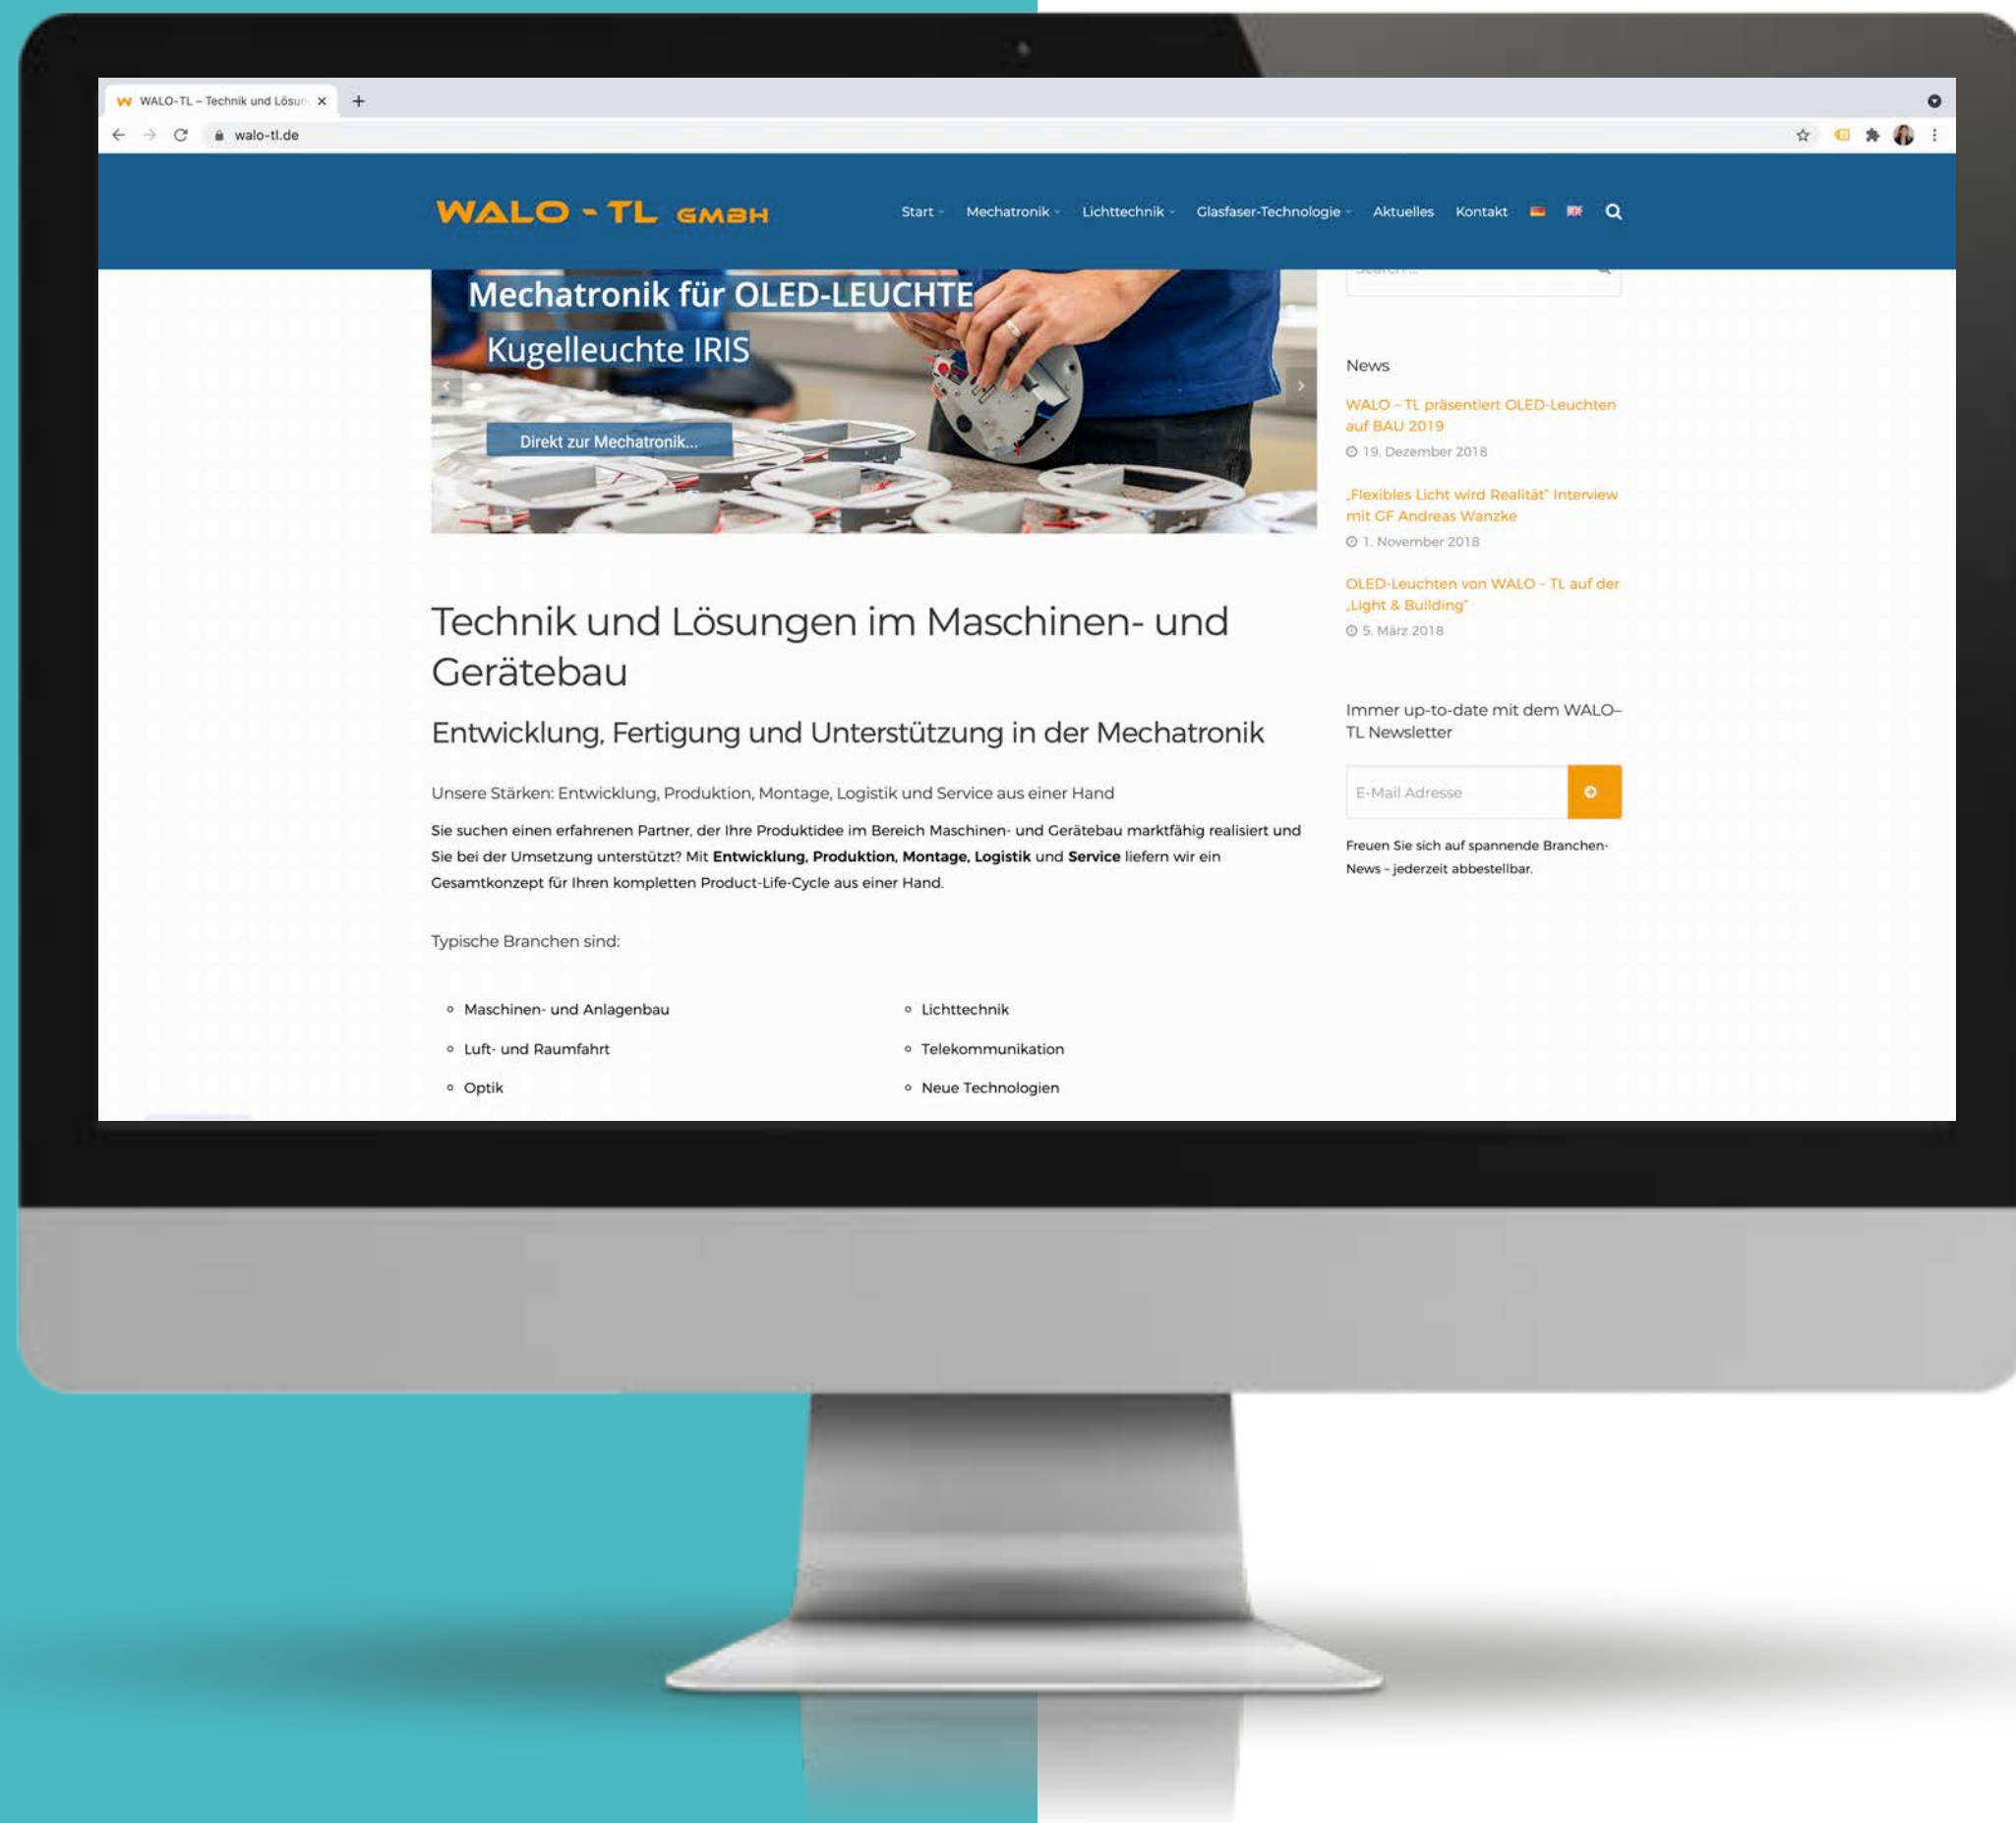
WALO-TL – Technik und Lösun ×

walo-tl.de

WALO - TL GMBH

Start Mechatronik Lichttechnik Glasfaser-Technologie Aktuelles Kontakt

Mechatronik für OLED-LEUCHTE

Kugelleuchte IRIS

Direkt zur Mechatronik...

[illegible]

News

WALO - TL präsentiert OLED-Leuchten auf BAU 2019

19. Dezember 2018

„Flexibles Licht wird Realität" Interview mit GF Andreas Wanzke

1. November 2018

OLED-Leuchten von WALO - TL auf der „Light & Building"

5. März 2018

Technik und Lösungen im Maschinen- und Gerätebau

Entwicklung, Fertigung und Unterstützung in der Mechatronik

Unsere Stärken: Entwicklung, Produktion, Montage, Logistik und Service aus einer Hand

Sie suchen einen erfahrenen Partner, der Ihre Produktidee im Bereich Maschinen- und Gerätebau marktfähig realisiert und Sie bei der Umsetzung unterstützt? Mit **Entwicklung, Produktion, Montage, Logistik** und **Service** liefern wir ein Gesamtkonzept für Ihren kompletten Product-Life-Cycle aus einer Hand.

Typische Branchen sind:

- Maschinen- und Anlagenbau
- Luft- und Raumfahrt
- Optik

- Lichttechnik
- Telekommunikation
- Neue Technologien

Immer up-to-date mit dem WALO–TL Newsletter

E-Mail Adresse

Freuen Sie sich auf spannende Branchen-News – jederzeit abbestellbar.